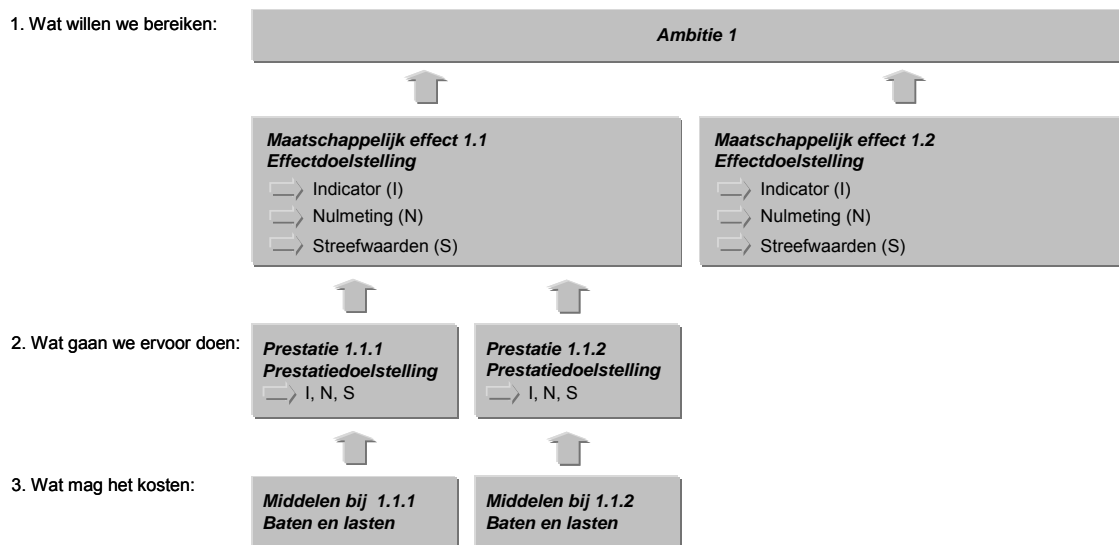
1. Wat willen we bereiken:

Ambitie 1

Maatschappelijk effect 1.1
Effectdoelstelling
Indicator (I)
Nulmeting (N)
Streefwaarden (S)

Maatschappelijk effect 1.2
Effectdoelstelling
Indicator (I)
Nulmeting (N)
Streefwaarden (S)

2. Wat gaan we ervoor doen:

Prestatie 1.1.1
Prestatiedoelstelling
I, N, S

Prestatie 1.1.2
Prestatiedoelstelling
I, N, S

3. Wat mag het kosten:

Middelen bij 1.1.1
Baten en lasten

Middelen bij 1.1.2
Baten en lasten